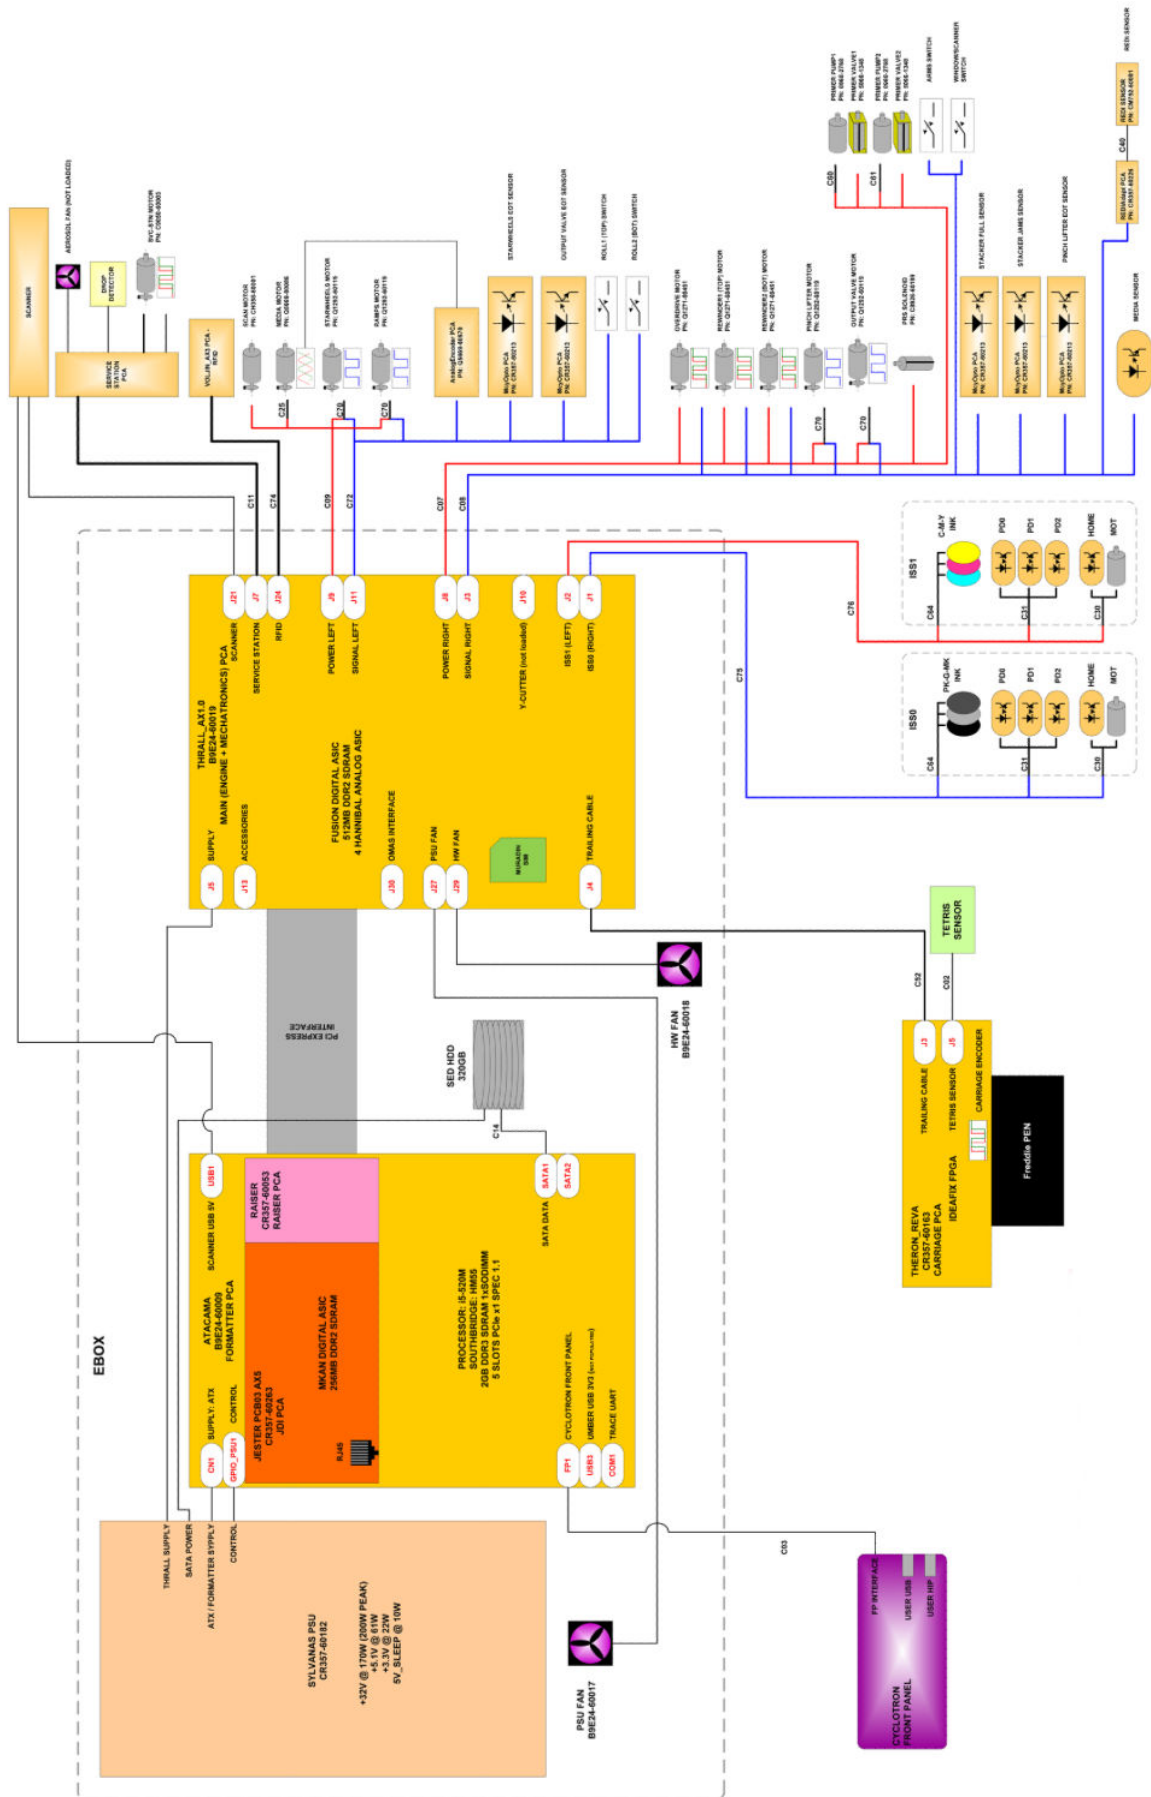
SCANNER

AEROSOL FAN (NOT LOADED)

DROP DETECTOR

SVC-STN MOTOR PN: C0656-60003

SERVICE STATION PCA

VOLJIN_AX0 PCA - RFID

SCAN MOTOR PN: CH350-60001

MEDIA MOTOR PN: Q6669-60006

STARWHEELS MOTOR PN: Q1292-60115

RAMPS MOTOR PN: Q1292-60115

AnalogEncoder PCA PN: Q6669-60070

STARWHEELS EOT SENSOR

OUTPUT VALVE EOT SENSOR

ROLL1 (TOP) SWITCH

ROLL2 (BOT) SWITCH

MicrOpto PCA PN: CR357-60013

MicrOpto PCA PN: CR357-60013

OVERDRIVE MOTOR PN: Q1271-60451

REWINDER1 (TOP) MOTOR PN: Q1271-60451

REWINDER2 (BOT) MOTOR PN: Q1271-60451

PINCH LIFTER MOTOR PN: Q1292-60115

OUTPUT VALVE MOTOR PN: Q1292-60115

PRS SOLENOID PN: C2826-60199

PRIMER PUMP1 PN: Q660-2760

PRIMER VALVE1 PN: 5860-1340

PRIMER PUMP2 PN: Q660-2760

PRIMER VALVE2 PN: 5065-1340

ARMS SWITCH

WINDOW/SCANNER SWITCH

REDI SENSOR

REDI SENSOR PN: CM763-60001

REDImage PCA PN: CR357-60239

STACKER FULL SENSOR

STACKER JAMS SENSOR

PINCH LIFTER EOT SENSOR

MicrOpto PCA PN: CR357-60013

MicrOpto PCA PN: CR357-60013

MicrOpto PCA PN: CR357-60013

MEDIA SENSOR

C60

C61

C40

C25

C29

C70

C70

C70

C11

C74

C09

C72

C07

C08

ISS1

C-M-Y INK

PD0 PD1 PD2 HOME MOT

C64 C31 C30

C76

ISS0

PK-G-MK INK

PD0 PD1 PD2 HOME MOT

C64 C31 C30

C75

J21 J7 J24 J9 J11 J8 J3 J10 J2 J1

SCANNER
SERVICE STATION
RFID
POWER LEFT
SIGNAL LEFT
POWER RIGHT
SIGNAL RIGHT
Y-CUTTER (not loaded)
ISS1 (LEFT)
ISS0 (RIGHT)

THRALL_AX1.0
B9E24-60019
MAIN (ENGINE + MECHATRONICS) PCA

FUSION DIGITAL ASIC
512MB DDR2 SDRAM
4 HANNIBAL ANALOG ASIC

SUPPLY
ACCESSORIES
OMAS INTERFACE
PSU FAN
HW FAN
TRAILING CABLE

MAGAZIN SIM

J5 J13 J30 J27 J29 J4

TETRIS SENSOR

HW FAN B9E24-60018

C52 C02

J3 J5

TRAILING CABLE
TETRIS SENSOR
CARRIAGE ENCODER

THERON_REVA
CR357-60163
CARRIAGE PCA
IDEAFIX FPGA

Freddie PEN

PCI EXPRESS INTERFACE

SED HDD 320GB

C14

EBOX

USB1
SCANNER USB 5V

RAISER CR357-60053 RAISER PCA

ATACAMA B9E24-60009 FORMATTER PCA

SUPPLY: ATX
CONTROL

JESTER PCB03 AX5 CR357-60263 JDI PCA

MKAN DIGITAL ASIC 256MB DDR2 SDRAM

RJ45

PROCESSOR: I5-520M
SOUTHBRIDGE: HM55
2GB DDR3 SDRAM 1xSODIMM
5 SLOTS PCIe x1 SPEC 1.1

SATA1 SATA2
SATA DATA

CYCLOTRON FRONT PANEL
UMBER USB 2V3 (NOT POPULATED)
TRACE UART

CN1 GPIO_PSU1 FP1 USB3 COM1

THRALL SUPPLY
SATA POWER
ATX / FORMATTER SYPPLY
CONTROL

SYLVANAS PSU
CR357-60182

+32V @ 170W (200W PEAK)
+5.1V @ 61W
+3.3V @ 22W
5V_SLEEP @ 10W

PSU FAN B9E24-60017

C03

FP INTERFACE
USER USB
USER HIP

CYCLOTRON FRONT PANEL